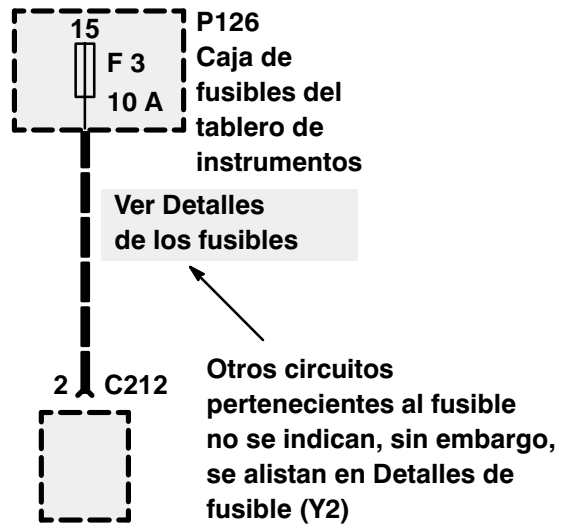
15
F 3
10 A

P126
Caja de fusibles del tablero de instrumentos

Ver Detalles de los fusibles

2
C212

Otros circuitos pertenecientes al fusible no se indican, sin embargo, se alistan en Detalles de fusible (Y2)